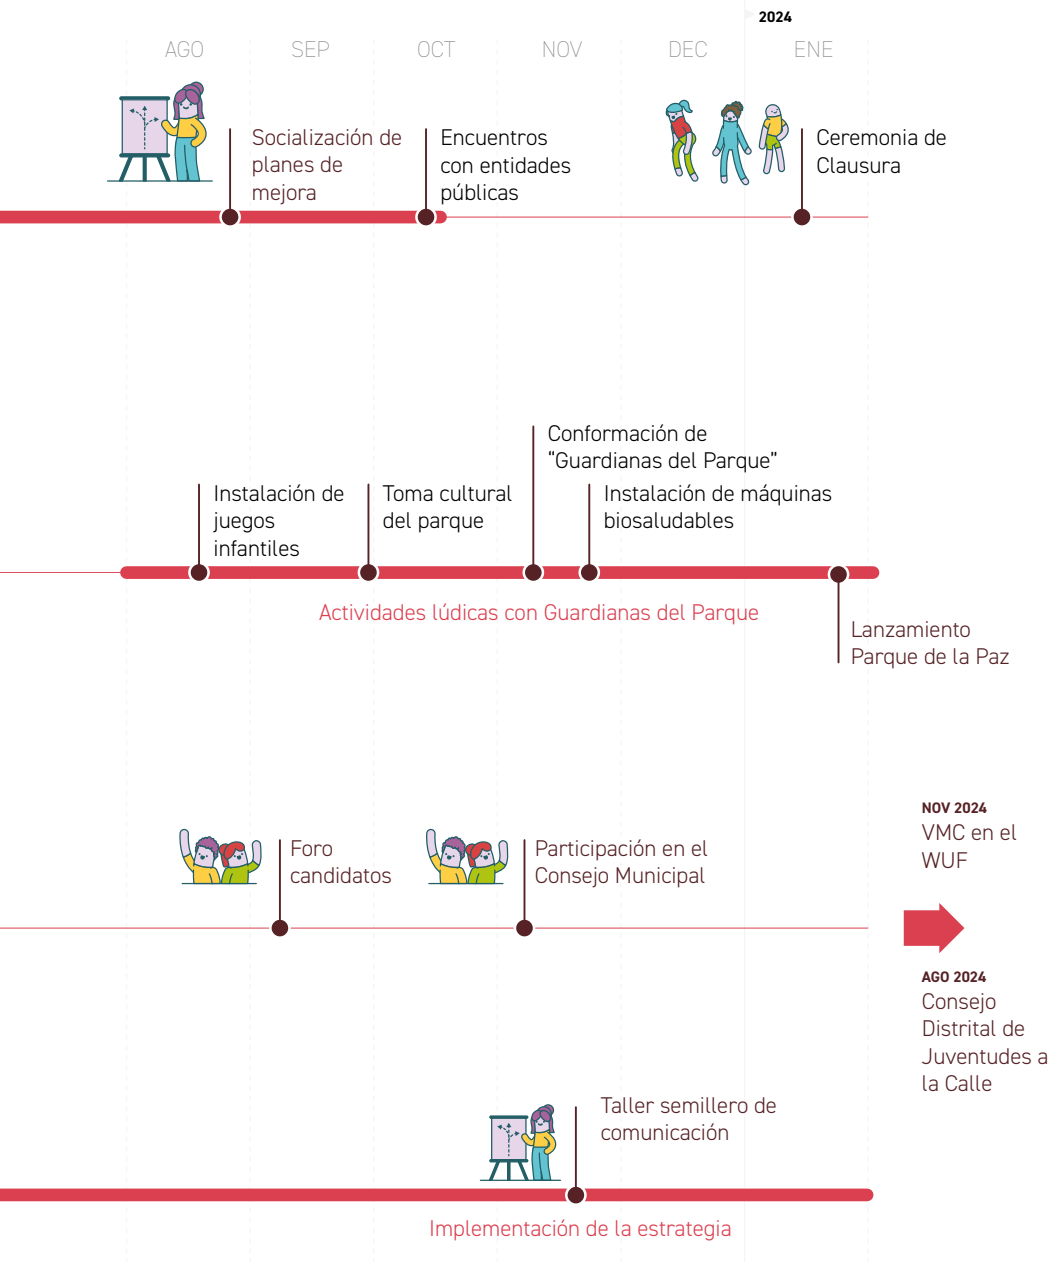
2024

AGO SEP OCT NOV DEC ENE

Socialización de planes de mejora

Encuentros con entidades públicas

Ceremonia de Clausura

Conformación de "Guardianas del Parque"

Instalación de juegos infantiles

Toma cultural del parque

Instalación de máquinas biosaludables

Actividades lúdicas con Guardianas del Parque

Lanzamiento Parque de la Paz

NOV 2024
VMC en el WUF

Foro candidatos

Participación en el Consejo Municipal

AGO 2024
Consejo Distrital de Juventudes a la Calle

Taller semillero de comunicación

Implementación de la estrategia